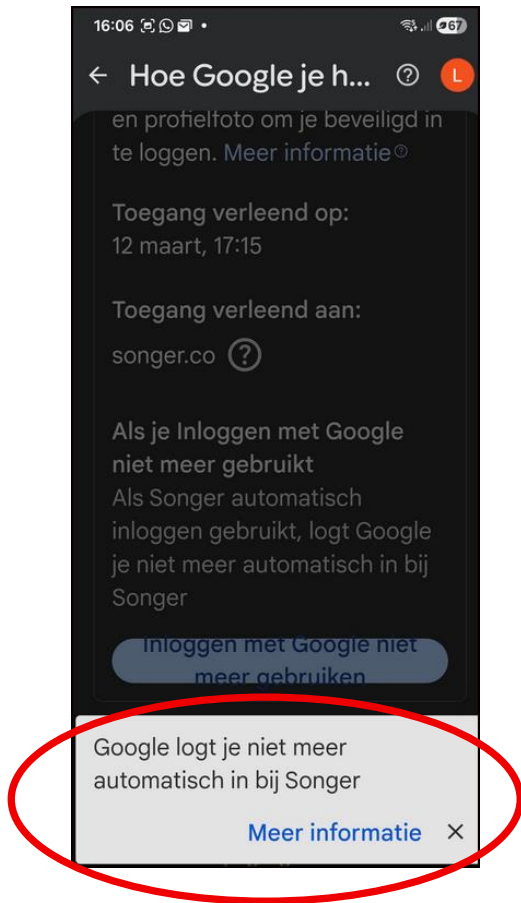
16:06 67

← Hoe Google je h... ? L

en profielfoto om je beveiligd in te loggen. Meer informatie

Toegang verleend op:
12 maart, 17:15

Toegang verleend aan:
songer.co ?

Als je Inloggen met Google niet meer gebruikt
Als Songer automatisch inloggen gebruikt, logt Google je niet meer automatisch in bij Songer

Inloggen met Google niet meer gebruiken

Google logt je niet meer automatisch in bij Songer

Meer informatie ×